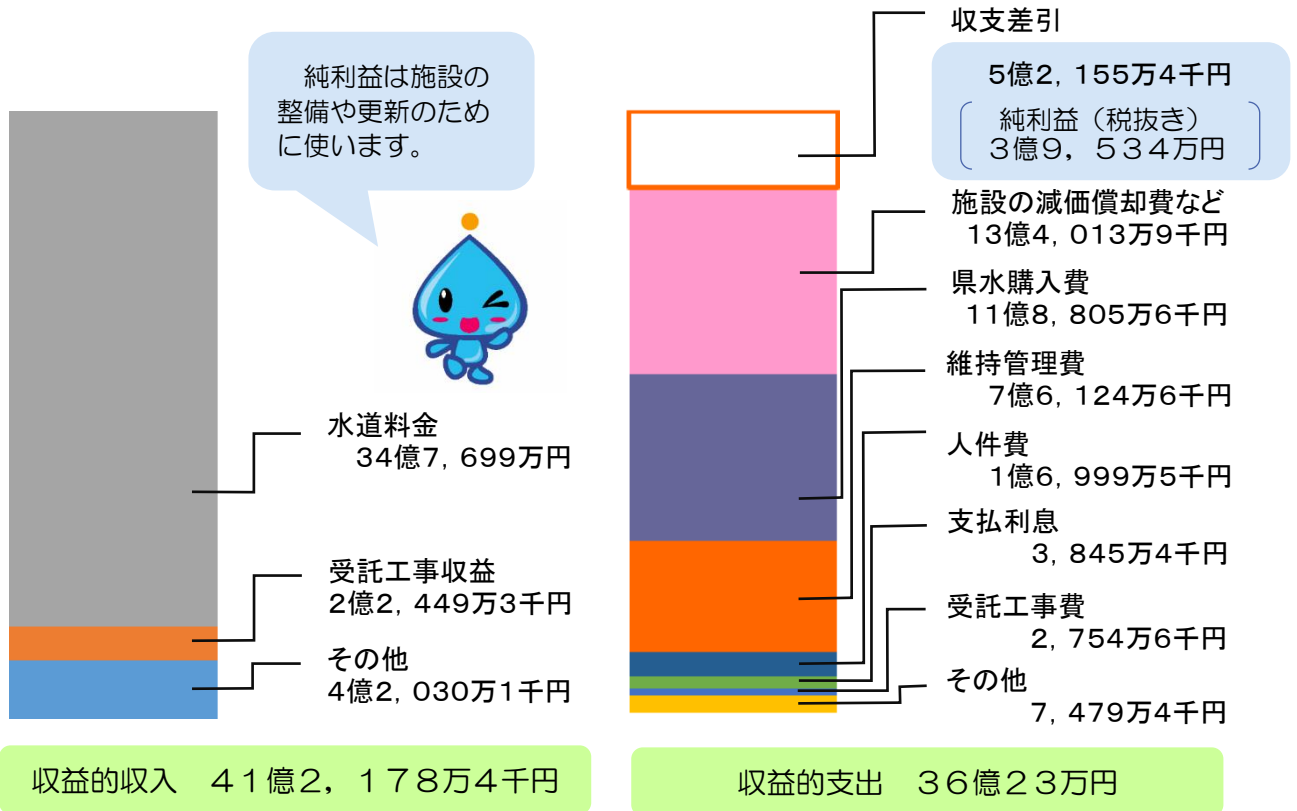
純利益は施設の整備や更新のために使います。

水道料金
34億7，699万円

受託工事収益
2億2，449万3千円

その他
4億2，030万1千円

収益的収入　４１億2，１７８万４千円

収支差引

5億2，155万4千円

純利益（税抜き）
３億９，５３４万円

施設の減価償却費など
13億4，013万9千円

県水購入費
11億8，805万6千円

維持管理費
7億6，124万6千円

人件費
1億6，999万5千円

支払利息
3，845万4千円

受託工事費
2，754万6千円

その他
7，479万4千円

収益的支出　３６億２３万円